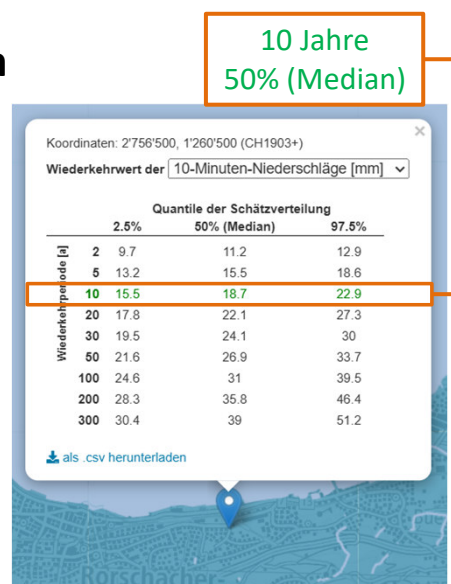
n

10 Jahre
50% (Median)

×

Koordinaten: 2'756'500, 1'260'500 (CH1903+)

Wiederkehrwert der 10-Minuten-Niederschläge [mm]

Quantile der Schätzverteilung

| Wiederkehrperiode [a] | 2.5% | 50% (Median) | 97.5% |
|---|---|---|---|
| 2 | 9.7 | 11.2 | 12.9 |
| 5 | 13.2 | 15.5 | 18.6 |
| 10 | 15.5 | 18.7 | 22.9 |
| 20 | 17.8 | 22.1 | 27.3 |
| 30 | 19.5 | 24.1 | 30 |
| 50 | 21.6 | 26.9 | 33.7 |
| 100 | 24.6 | 31 | 39.5 |
| 200 | 28.3 | 35.8 | 46.4 |
| 300 | 30.4 | 39 | 51.2 |

als .csv herunterladen

Rorsch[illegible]